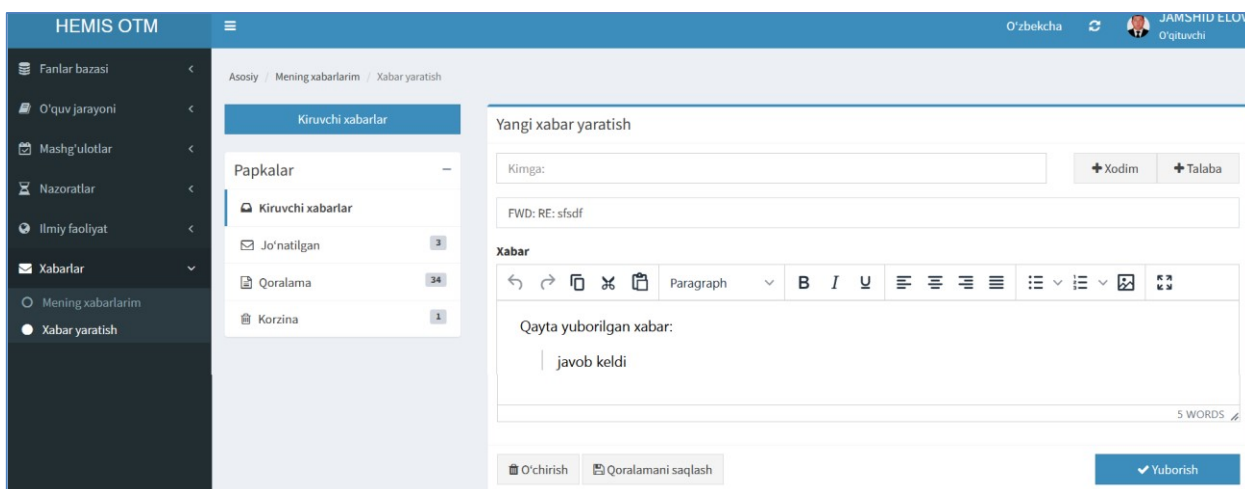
HEMIS OTM

O'zbekcha JAMSHID ELO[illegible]
O'qituvchi

Fanlar bazasi
O'quv jarayoni
Mashg'ulotlar
Nazoratlar
Ilmiy faoliyat
Xabarlar
Mening xabarlarim
Xabar yaratish

Asosiy / Mening xabarlarim / Xabar yaratish

Kiruvchi xabarlar

Papkalar
Kiruvchi xabarlar
Jo'natilgan 3
Qoralama 34
Korzina 1

Yangi xabar yaratish

Kimga:
Xodim
Talaba

FWD: RE: sfsdf

Xabar

Paragraph
B I U

Qayta yuborilgan xabar:

javob keldi

5 WORDS

O'chirish
Qoralamani saqlash
Yuborish